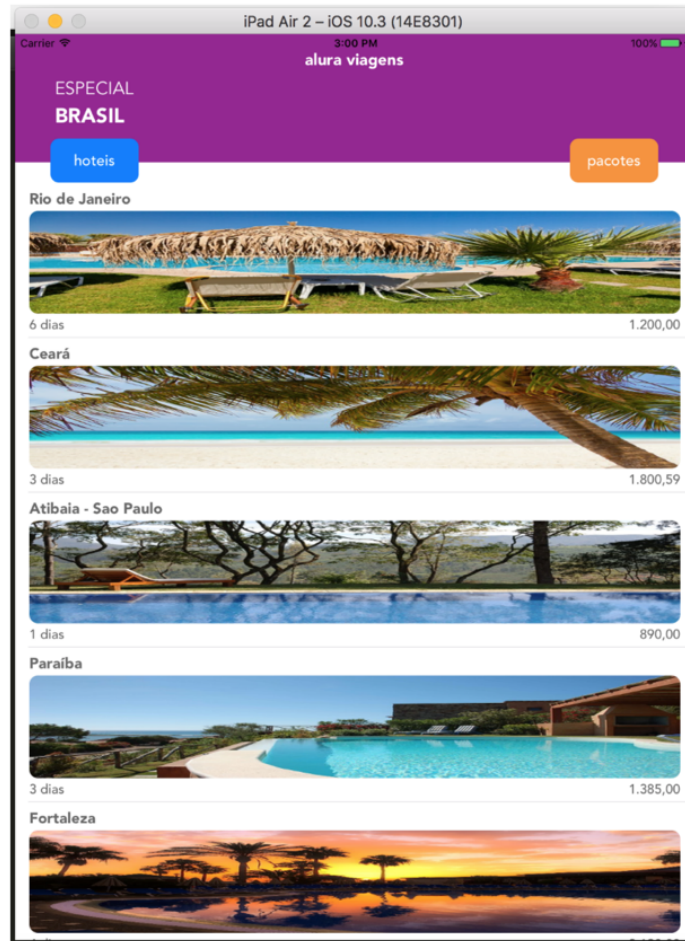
iPad Air 2 – iOS 10.3 (14E8301)

Carrier
3:00 PM
100%
alura viagens

ESPECIAL
BRASIL

hoteis
pacotes

Rio de Janeiro
6 dias
1.200,00

Ceará
3 dias
1.800,59

Atibaia - Sao Paulo
1 dias
890,00

Paraíba
3 dias
1.385,00

Fortaleza
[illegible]
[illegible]